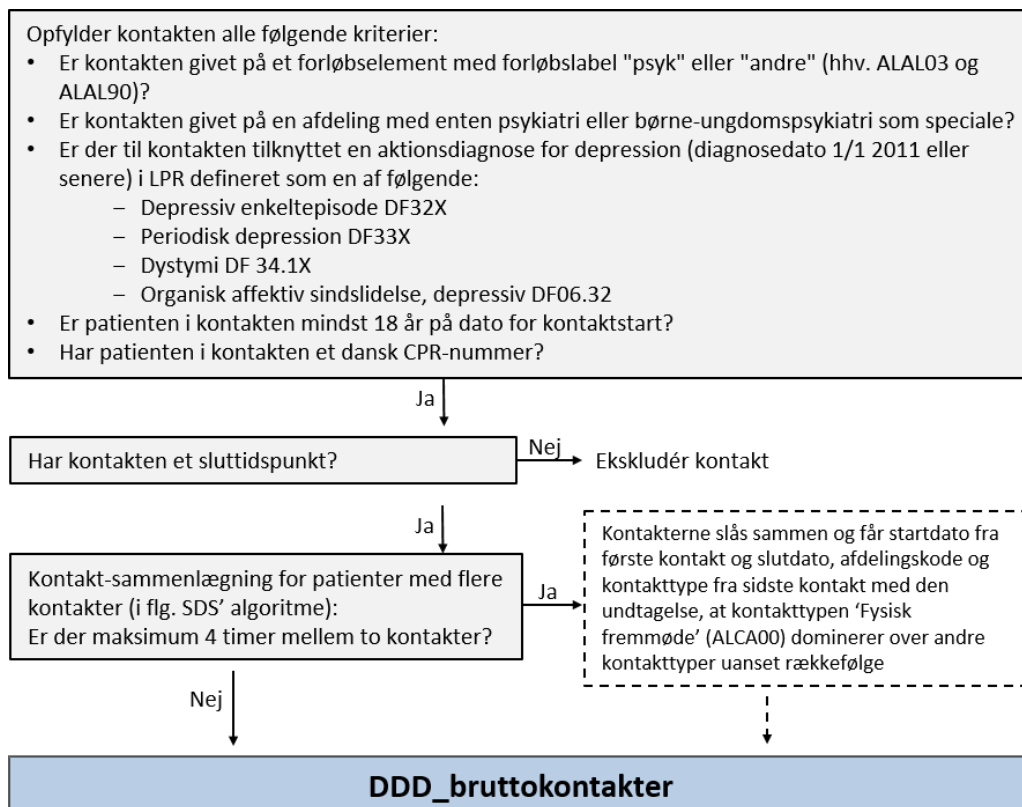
Opfylder kontakten alle følgende kriterier:

- Er kontakten givet på et forløbselement med forløbslabel "psyk" eller "andre" (hhv. ALAL03 og ALAL90)?
- Er kontakten givet på en afdeling med enten psykiatri eller børne-ungdomspsykiatri som speciale?
- Er der til kontakten tilknyttet en aktionsdiagnose for depression (diagnosedato 1/1 2011 eller senere) i LPR defineret som en af følgende:
  – Depressiv enkeltepisode DF32X
  – Periodisk depression DF33X
  – Dystymi DF 34.1X
  – Organisk affektiv sindslidelse, depressiv DF06.32
- Er patienten i kontakten mindst 18 år på dato for kontaktstart?
- Har patienten i kontakten et dansk CPR-nummer?

Ja

Har kontakten et sluttidspunkt?

Nej

Ekskludér kontakt

Ja

Kontakt-sammenlægning for patienter med flere kontakter (i flg. SDS' algoritme):
Er der maksimum 4 timer mellem to kontakter?

Ja

Kontakterne slås sammen og får startdato fra første kontakt og slutdato, afdelingskode og kontakttype fra sidste kontakt med den undtagelse, at kontakttypen 'Fysisk fremmøde' (ALCA00) dominerer over andre kontakttyper uanset rækkefølge

Nej

DDD_bruttokontakter